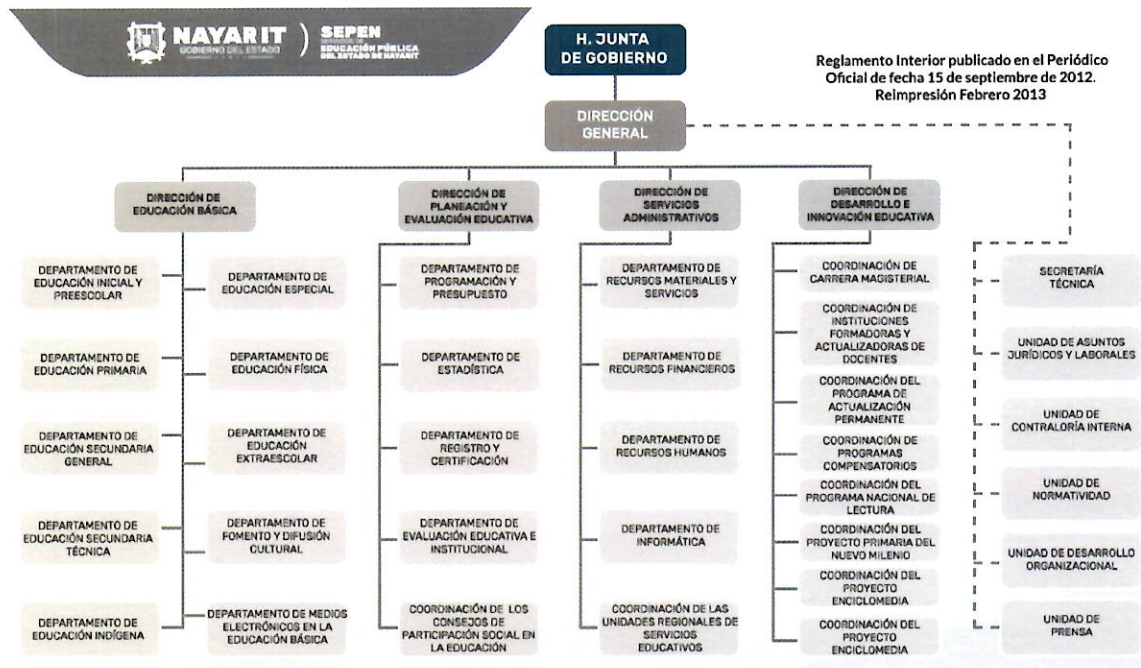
NAYARIT
GOBIERNO DEL ESTADO

SEPEN
SERVICIOS DE EDUCACIÓN PÚBLICA DEL ESTADO DE NAYARIT

H. JUNTA DE GOBIERNO

Reglamento Interior publicado en el Periódico Oficial de fecha 15 de septiembre de 2012. Reimpresión Febrero 2013

DIRECCIÓN GENERAL

DIRECCIÓN DE EDUCACIÓN BÁSICA

DEPARTAMENTO DE EDUCACIÓN INICIAL Y PREESCOLAR

DEPARTAMENTO DE EDUCACIÓN ESPECIAL

DEPARTAMENTO DE EDUCACIÓN PRIMARIA

DEPARTAMENTO DE EDUCACIÓN FÍSICA

DEPARTAMENTO DE EDUCACIÓN SECUNDARIA GENERAL

DEPARTAMENTO DE EDUCACIÓN EXTRAESCOLAR

DEPARTAMENTO DE EDUCACIÓN SECUNDARIA TÉCNICA

DEPARTAMENTO DE FOMENTO Y DIFUSIÓN CULTURAL

DEPARTAMENTO DE EDUCACIÓN INDÍGENA

DEPARTAMENTO DE MEDIOS ELECTRÓNICOS EN LA EDUCACIÓN BÁSICA

DIRECCIÓN DE PLANEACIÓN Y EVALUACIÓN EDUCATIVA

DEPARTAMENTO DE PROGRAMACIÓN Y PRESUPUESTO

DEPARTAMENTO DE ESTADÍSTICA

DEPARTAMENTO DE REGISTRO Y CERTIFICACIÓN

DEPARTAMENTO DE EVALUACIÓN EDUCATIVA E INSTITUCIONAL

COORDINACIÓN DE LOS CONSEJOS DE PARTICIPACIÓN SOCIAL EN LA EDUCACIÓN

DIRECCIÓN DE SERVICIOS ADMINISTRATIVOS

DEPARTAMENTO DE RECURSOS MATERIALES Y SERVICIOS

DEPARTAMENTO DE RECURSOS FINANCIEROS

DEPARTAMENTO DE RECURSOS HUMANOS

DEPARTAMENTO DE INFORMÁTICA

COORDINACIÓN DE LAS UNIDADES REGIONALES DE SERVICIOS EDUCATIVOS

DIRECCIÓN DE DESARROLLO E INNOVACIÓN EDUCATIVA

COORDINACIÓN DE CARRERA MAGISTERIAL

COORDINACIÓN DE INSTITUCIONES FORMADORAS Y ACTUALIZADORAS DE DOCENTES

COORDINACIÓN DEL PROGRAMA DE ACTUALIZACIÓN PERMANENTE

COORDINACIÓN DE PROGRAMAS COMPENSATORIOS

COORDINACIÓN DEL PROGRAMA NACIONAL DE LECTURA

COORDINACIÓN DEL PROYECTO PRIMARIA DEL NUEVO MILENIO

COORDINACIÓN DEL PROYECTO ENCICLOMEDIA

COORDINACIÓN DEL PROYECTO ENCICLOMEDIA

SECRETARÍA TÉCNICA

UNIDAD DE ASUNTOS JURÍDICOS Y LABORALES

UNIDAD DE CONTRALORÍA INTERNA

UNIDAD DE NORMATIVIDAD

UNIDAD DE DESARROLLO ORGANIZACIONAL

UNIDAD DE PRENSA